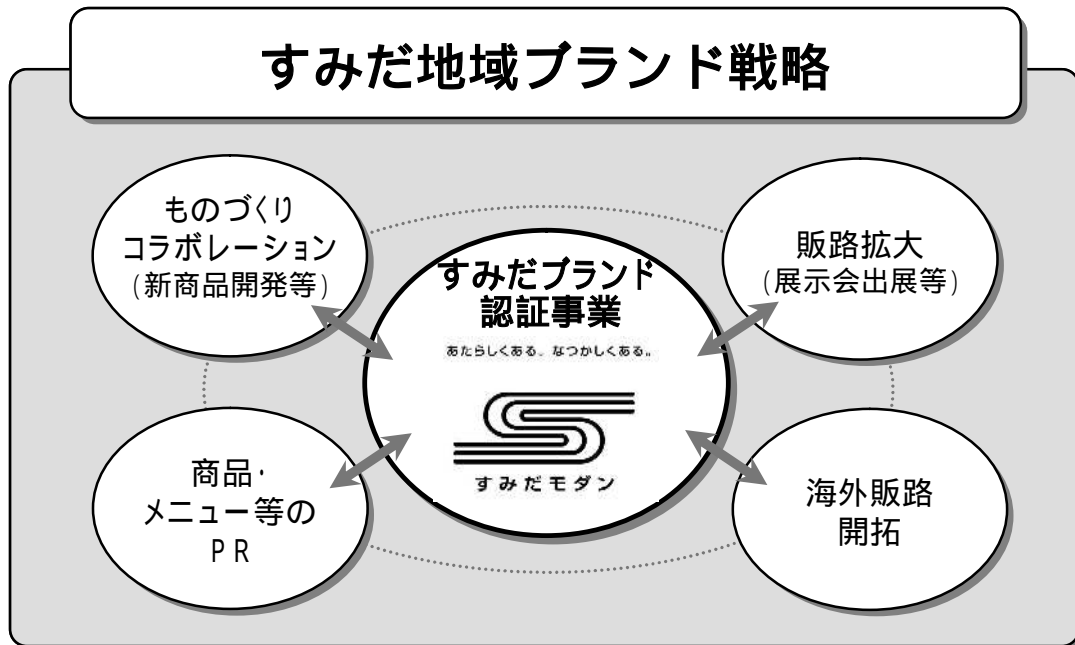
すみだ地域ブランド戦略

ものづくり
コラボレーション
(新商品開発等)

販路拡大
(展示会出展等)

すみだブランド
認証事業

あたらしくある、なつかしくある。

すみだモダン

商品・
メニュー等の
PR

海外販路
開拓